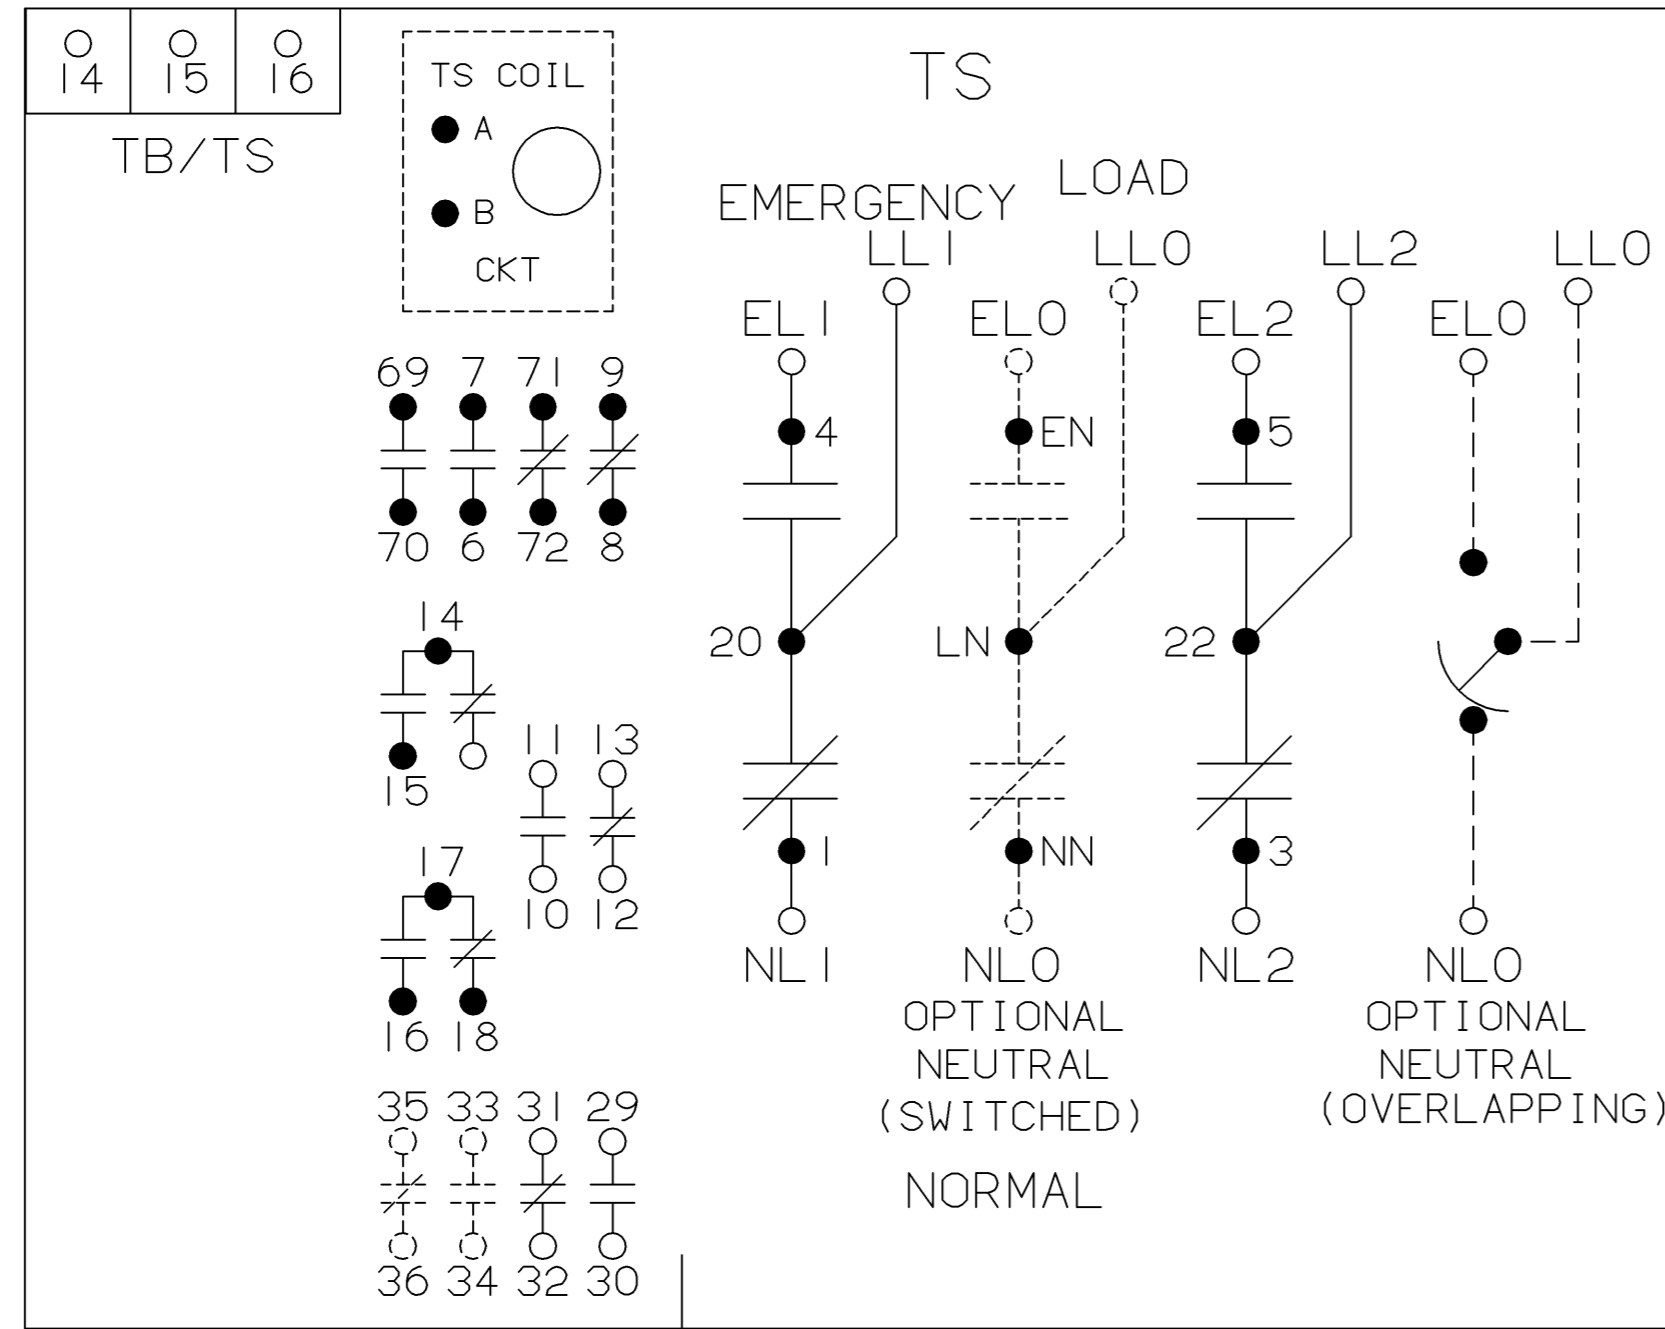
| 14 | 15 | 16 |
|---|---|---|

TB/TS

TS COIL
A
B
CKT

TS

EMERGENCY
LOAD

LL1
LL0
LL2
LL0

EL1
EL0
EL2
EL0

69 7 71 9
70 6 72 8

4
EN
5

20
LN
22

14
15

11 13
10 12

1
NN
3

17
16 18

NL1
NL0
OPTIONAL
NEUTRAL
(SWITCHED)

NL2
NL0
OPTIONAL
NEUTRAL
(OVERLAPPING)

NORMAL

35 33 31 29
36 34 32 30